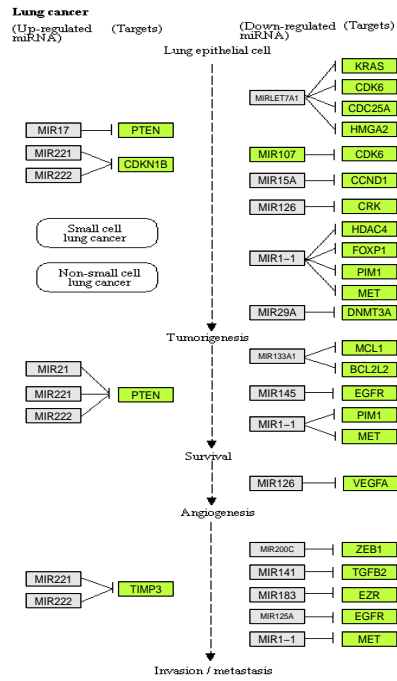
Lung cancer

(Up-regulated miRNA) (Targets)

(Down-regulated miRNA) (Targets)

Lung epithelial cell

MIRLET7A1
KRAS
CDK6
CDC25A
HMGA2

MIR17
PTEN

MIR221
MIR222
CDKN1B

MIR107
CDK6

MIR15A
CCND1

MIR126
CRK

Small cell lung cancer

Non-small cell lung cancer

MIR1–1
HDAC4
FOXP1
PIM1
MET

MIR29A
DNMT3A

Tumorigenesis

MIR21
MIR221
MIR222
PTEN

MIR133A1
MCL1
BCL2L2

MIR145
EGFR

MIR1–1
PIM1
MET

Survival

MIR126
VEGFA

Angiogenesis

MIR200C
ZEB1

MIR141
TGFB2

MIR221
MIR222
TIMP3

MIR183
EZR

MIR125A
EGFR

MIR1–1
MET

Invasion / metastasis